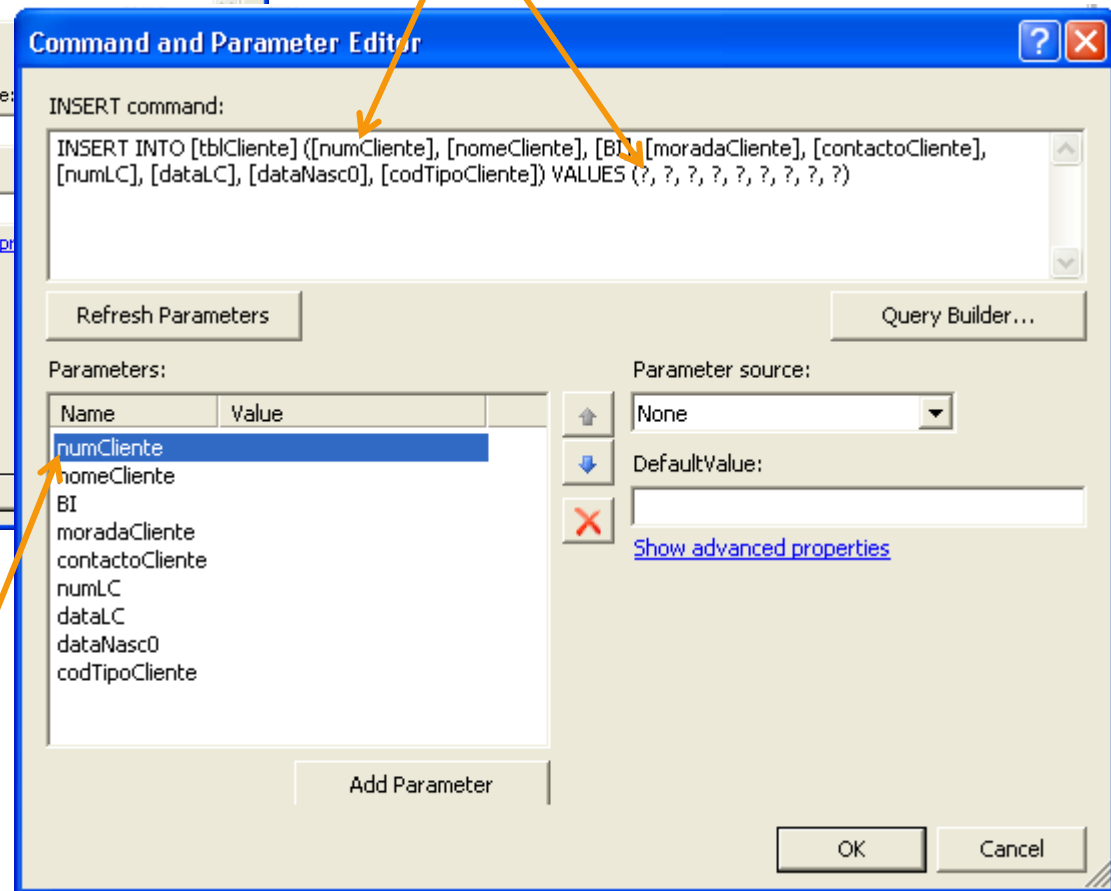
Command and Parameter Editor

INSERT command:

INSERT INTO [tblCliente] ([numCliente], [nomeCliente], [BI], [moradaCliente], [contactoCliente], [numLC], [dataLC], [dataNasc0], [codTipoCliente]) VALUES (?, ?, ?, ?, ?, ?, ?, ?, ?)

Refresh Parameters

Query Builder...

Parameters:

| Name | Value |
|---|---|
| numCliente | |
| nomeCliente | |
| BI | |
| moradaCliente | |
| contactoCliente | |
| numLC | |
| dataLC | |
| dataNasc0 | |
| codTipoCliente | |

Parameter source:

None

DefaultValue:

Show advanced properties

Add Parameter

OK

Cancel